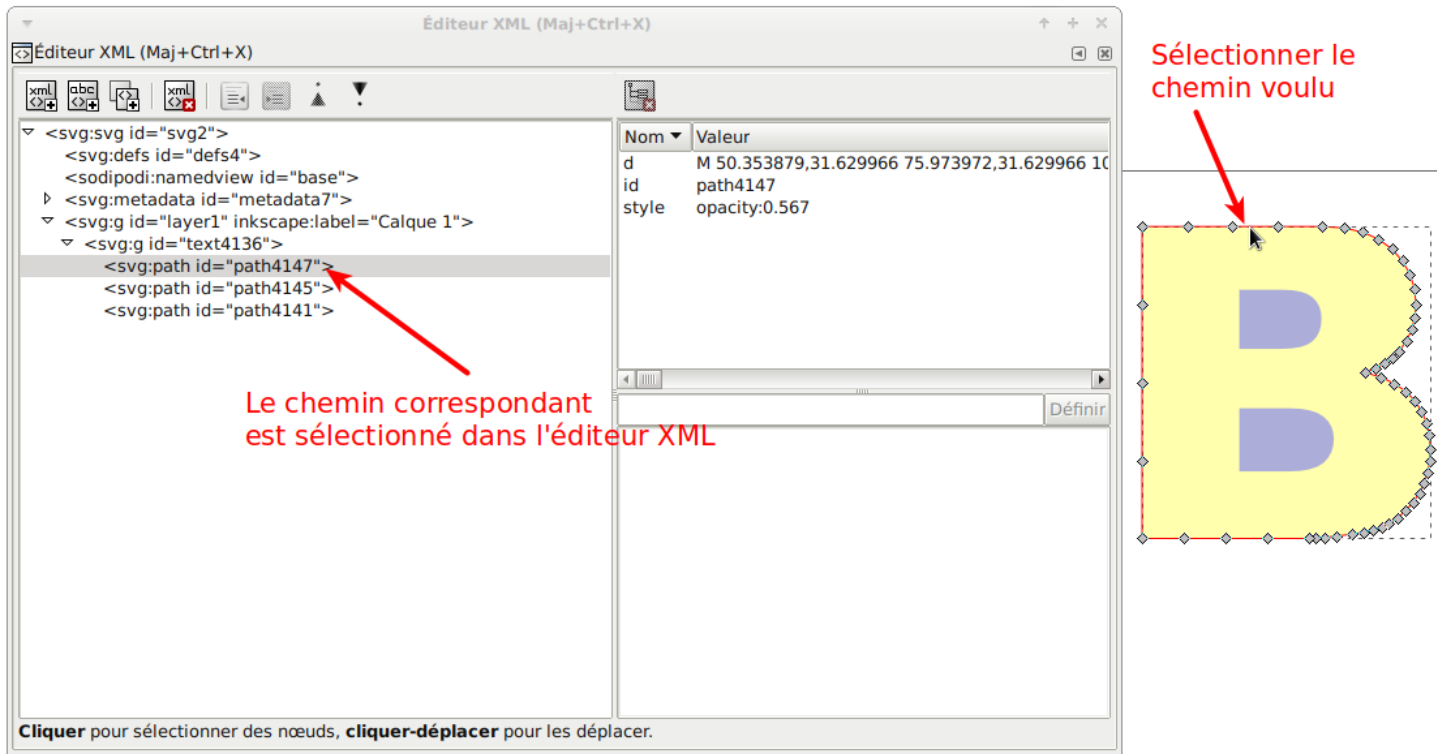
Éditeur XML (Maj+Ctrl+X)

Éditeur XML (Maj+Ctrl+X)

xml abc xml

<svg:svg id="svg2">
<svg:defs id="defs4">
<sodipodi:namedview id="base">
<svg:metadata id="metadata7">
<svg:g id="layer1" inkscape:label="Calque 1">
<svg:g id="text4136">
<svg:path id="path4147">
<svg:path id="path4145">
<svg:path id="path4141">

| Nom | Valeur |
|---|---|
| d | M 50.353879,31.629966 75.973972,31.629966 10 |
| id | path4147 |
| style | opacity:0.567 |

Définir

Le chemin correspondant est sélectionné dans l'éditeur XML

Sélectionner le chemin voulu

**Cliquer** pour sélectionner des nœuds, **cliquer-déplacer** pour les déplacer.